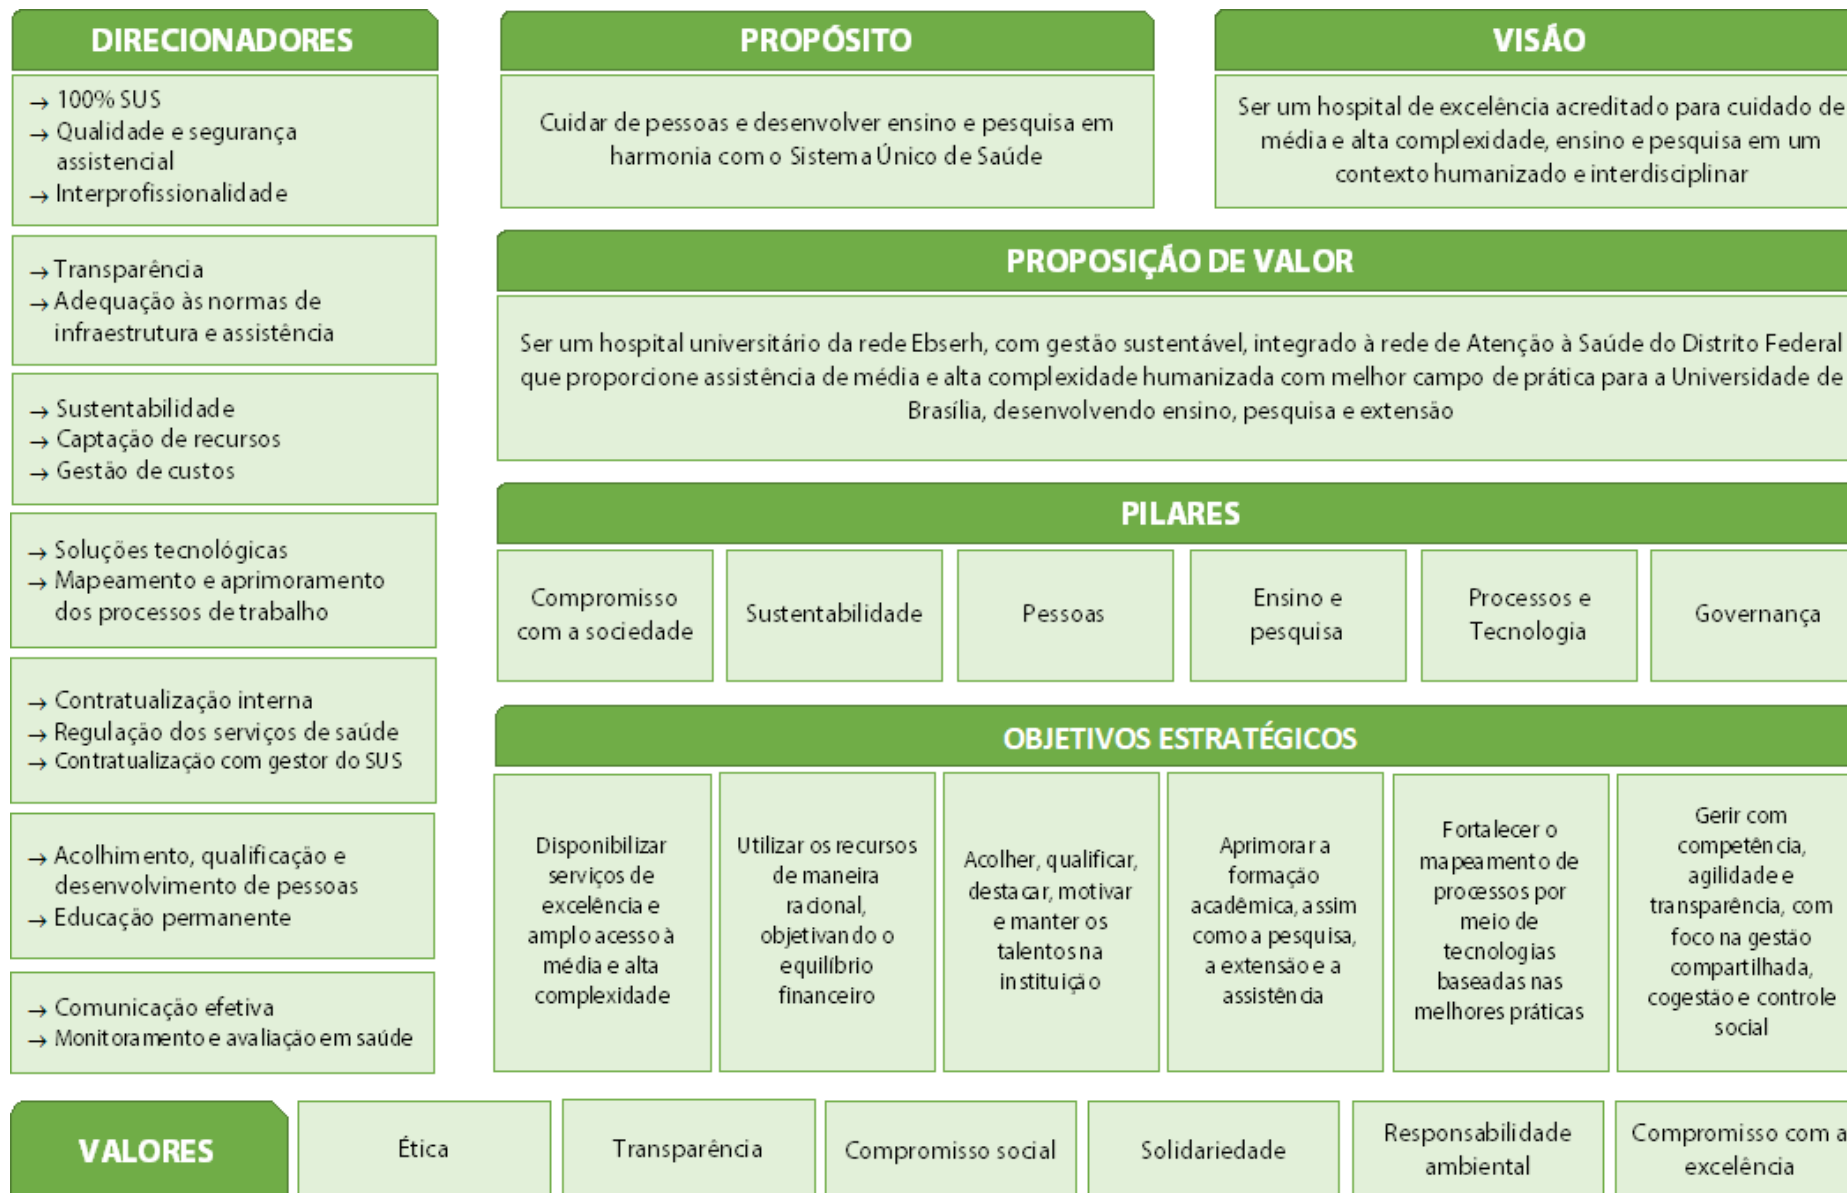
DIRECIONADORES

→ 100% SUS
→ Qualidade e segurança assistencial
→ Interprofissionalidade

→ Transparência
→ Adequação às normas de infraestrutura e assistência

→ Sustentabilidade
→ Captação de recursos
→ Gestão de custos

→ Soluções tecnológicas
→ Mapeamento e aprimoramento dos processos de trabalho

→ Contratualização interna
→ Regulação dos serviços de saúde
→ Contratualização com gestor do SUS

→ Acolhimento, qualificação e desenvolvimento de pessoas
→ Educação permanente

→ Comunicação efetiva
→ Monitoramento e avaliação em saúde

PROPÓSITO

Cuidar de pessoas e desenvolver ensino e pesquisa em harmonia com o Sistema Único de Saúde

VISÃO

Ser um hospital de excelência acreditado para cuidado de média e alta complexidade, ensino e pesquisa em um contexto humanizado e interdisciplinar

PROPOSIÇÃO DE VALOR

Ser um hospital universitário da rede Ebserh, com gestão sustentável, integrado à rede de Atenção à Saúde do Distrito Federal que proporcione assistência de média e alta complexidade humanizada com melhor campo de prática para a Universidade de Brasília, desenvolvendo ensino, pesquisa e extensão

PILARES

| Compromisso com a sociedade | Sustentabilidade | Pessoas | Ensino e pesquisa | Processos e Tecnologia | Governança |
|---|---|---|---|---|---|

OBJETIVOS ESTRATÉGICOS

| Disponibilizar serviços de excelência e amplo acesso à média e alta complexidade | Utilizar os recursos de maneira racional, objetivando o equilíbrio financeiro | Acolher, qualificar, destacar, motivar e manter os talentos na instituição | Aprimorar a formação acadêmica, assim como a pesquisa, a extensão e a assistência | Fortalecer o mapeamento de processos por meio de tecnologias baseadas nas melhores práticas | Gerir com competência, agilidade e transparência, com foco na gestão compartilhada, cogestão e controle social |
|---|---|---|---|---|---|

| VALORES | Ética | Transparência | Compromisso social | Solidariedade | Responsabilidade ambiental | Compromisso com a excelência |
|---|---|---|---|---|---|---|